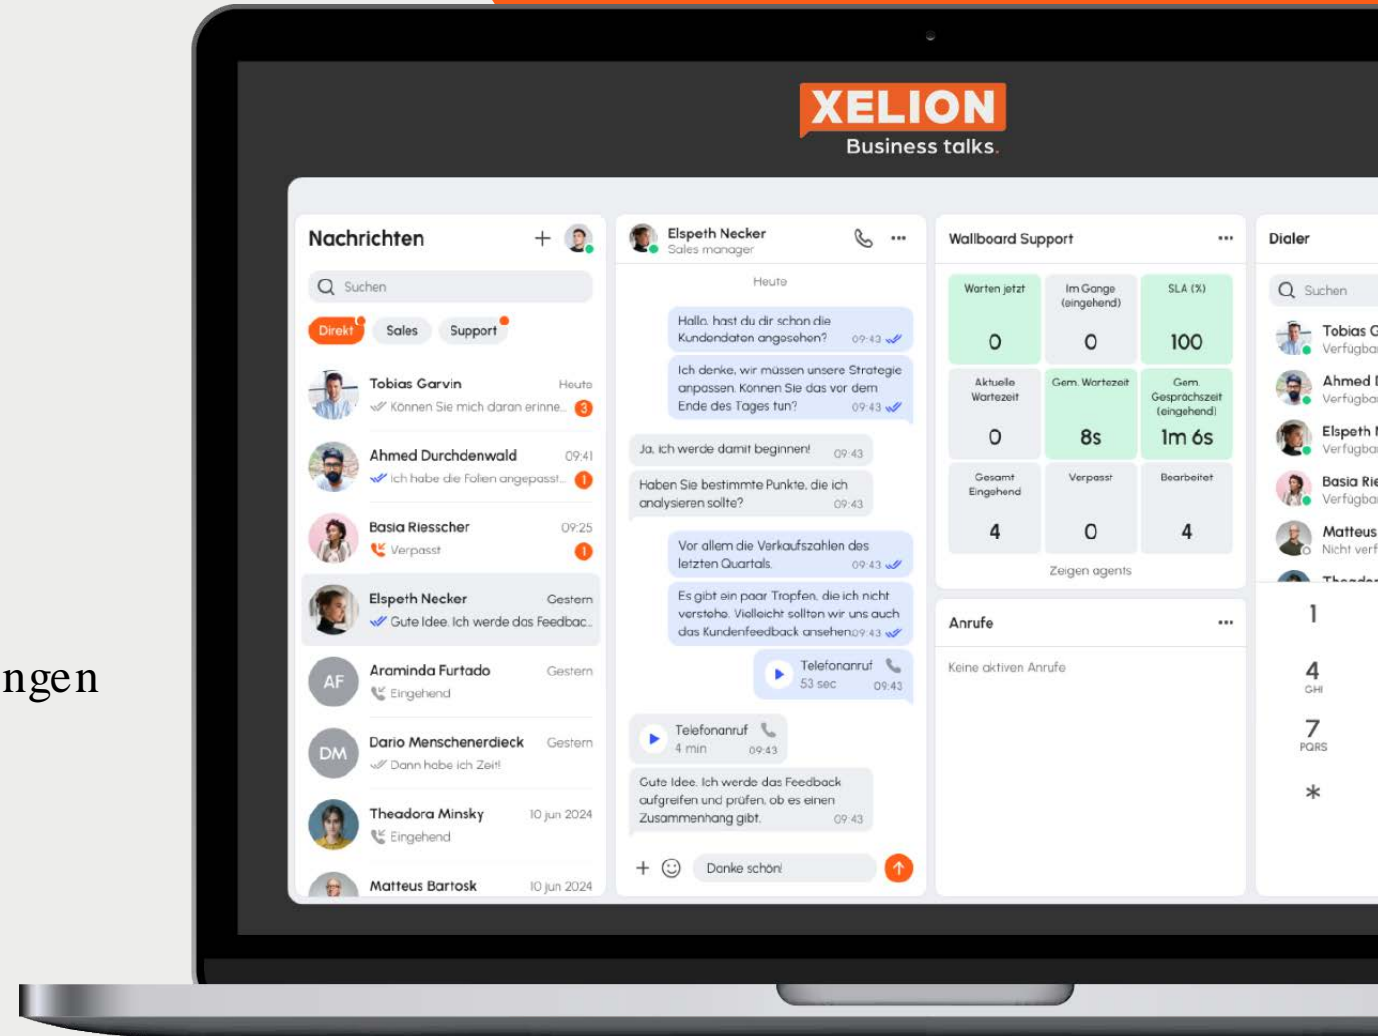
ngen

XELION
Business talks.

Nachrichten
Suchen
Direkt Sales Support

Tobias Garvin Heute
Können Sie mich daran erinne... 3

Ahmed Durchdenwald 09:41
Ich habe die Folien angepasst... 1

Basia Riesscher 09:25
Verpasst 1

Elspeth Necker Gestern
Gute Idee. Ich werde das Feedbac...

AF Araminda Furtado Gestern
Eingehend

DM Dario Menschenerdieck Gestern
Dann habe ich Zeit!

Theadora Minsky 10 jun 2024
Eingehend

Matteus Bartosk 10 jun 2024

Elspeth Necker
Sales manager

Heute

Hallo, hast du dir schon die Kundendaten angesehen? 09:43

Ich denke, wir müssen unsere Strategie anpassen. Können Sie das vor dem Ende des Tages tun? 09:43

Ja, ich werde damit beginnen! 09:43

Haben Sie bestimmte Punkte, die ich analysieren sollte? 09:43

Vor allem die Verkaufszahlen des letzten Quartals. 09:43

Es gibt ein paar Tropfen, die ich nicht verstehe. Vielleicht sollten wir uns auch das Kundenfeedback ansehen 09:43

Telefonanruf 53 sec 09:43

Telefonanruf 4 min 09:43

Gute Idee. Ich werde das Feedback aufgreifen und prüfen, ob es einen Zusammenhang gibt. 09:43

Danke schön!

Wallboard Support

| Warten jetzt | Im Gange (eingehend) | SLA (%) |
|---|---|---|
| 0 | 0 | 100 |
| Aktuelle Wartezeit | Gem. Wartezeit | Gem. Gesprächszeit (eingehend) |
| 0 | 8s | 1m 6s |
| Gesamt Eingehend | Verpasst | Bearbeitet |
| 4 | 0 | 4 |

Zeigen agents

Anrufe
Keine aktiven Anrufe

Dialer
Suchen
Tobias G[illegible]
Verfügba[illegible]
Ahmed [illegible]
Verfügba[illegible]
Elspeth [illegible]
Verfügba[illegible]
Basia Rie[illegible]
Verfügba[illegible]
Matteus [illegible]
Nicht verf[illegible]

1
4 GHI
7 PQRS
*